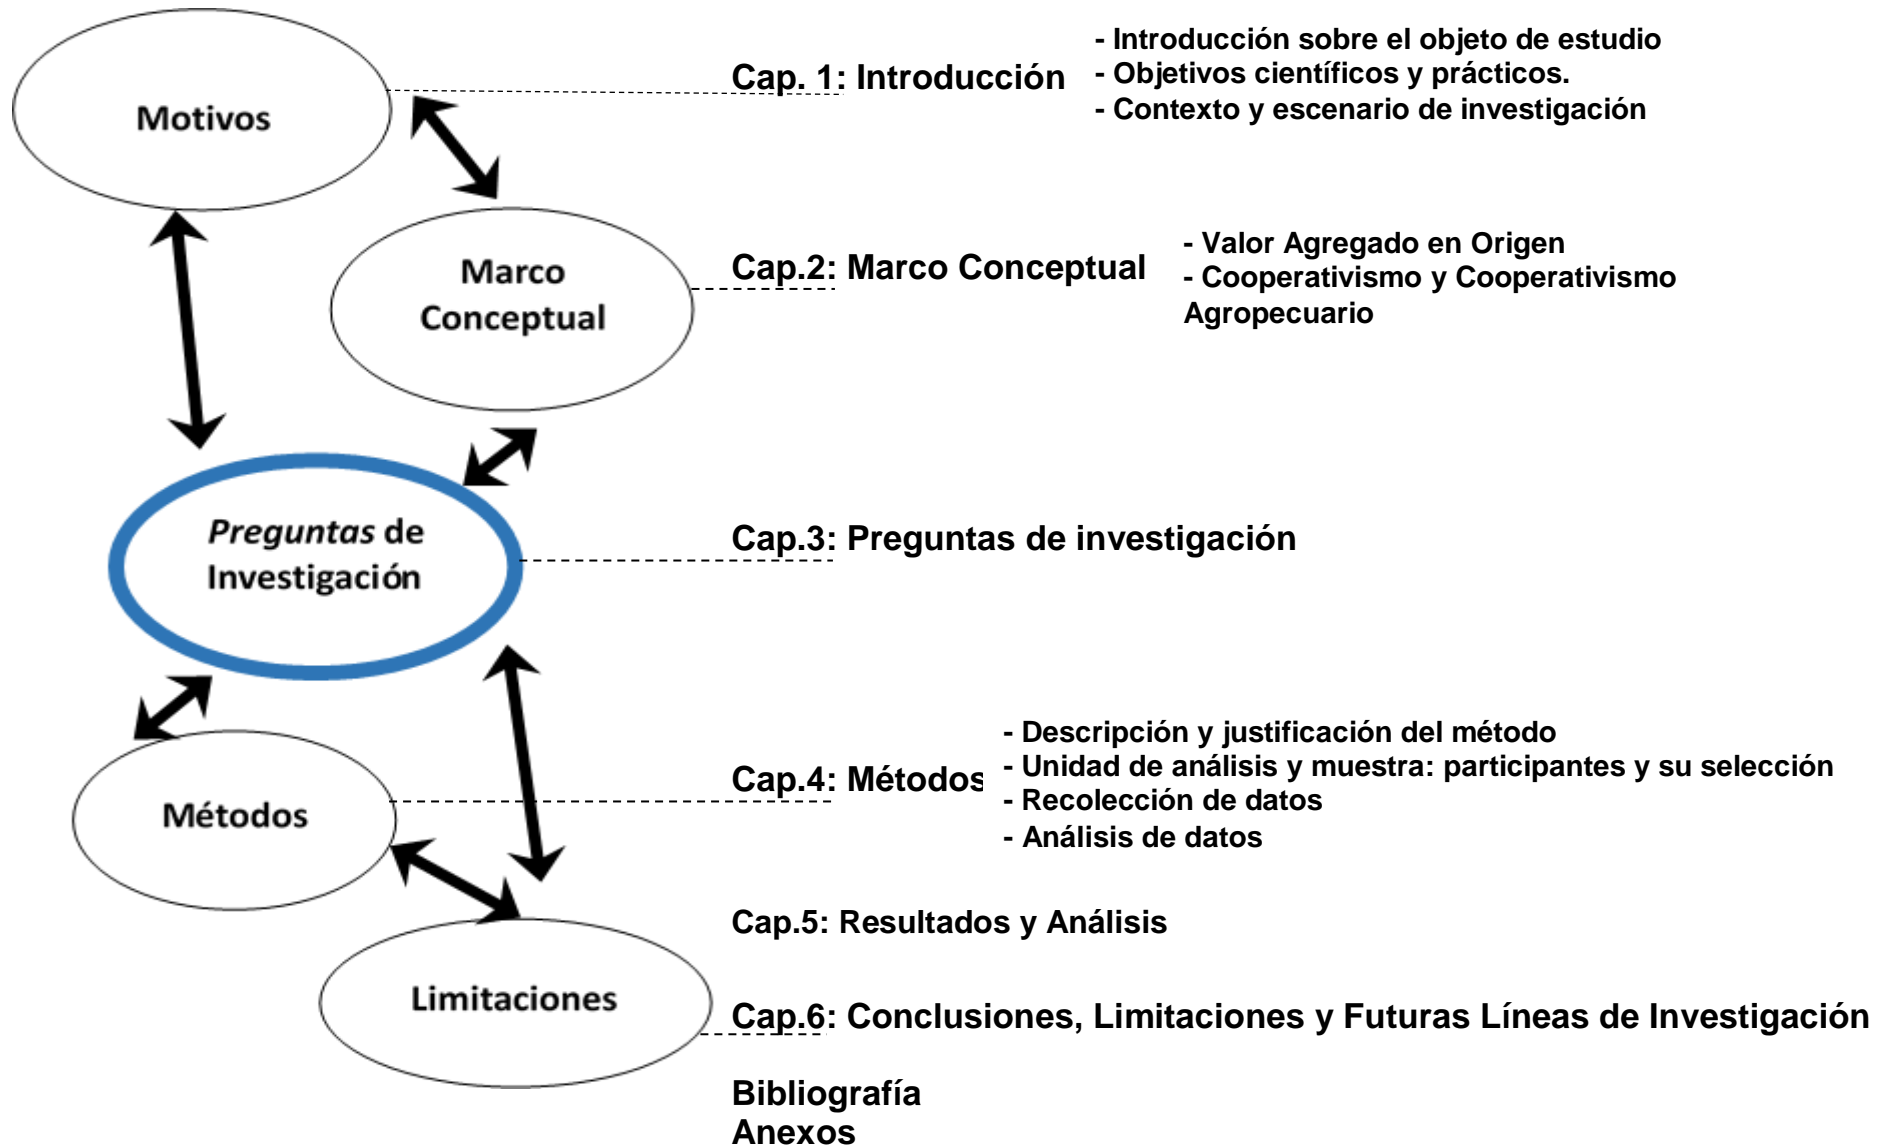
Motivos

Cap. 1: Introducción

- Introducción sobre el objeto de estudio
- Objetivos científicos y prácticos.
- Contexto y escenario de investigación

Marco Conceptual

Cap.2: Marco Conceptual

- Valor Agregado en Origen
- Cooperativismo y Cooperativismo Agropecuario

*Preguntas* de Investigación

Cap.3: Preguntas de investigación

Métodos

Cap.4: Métodos

- Descripción y justificación del método
- Unidad de análisis y muestra: participantes y su selección
- Recolección de datos
- Análisis de datos

Cap.5: Resultados y Análisis

Limitaciones

Cap.6: Conclusiones, Limitaciones y Futuras Líneas de Investigación

Bibliografía
Anexos